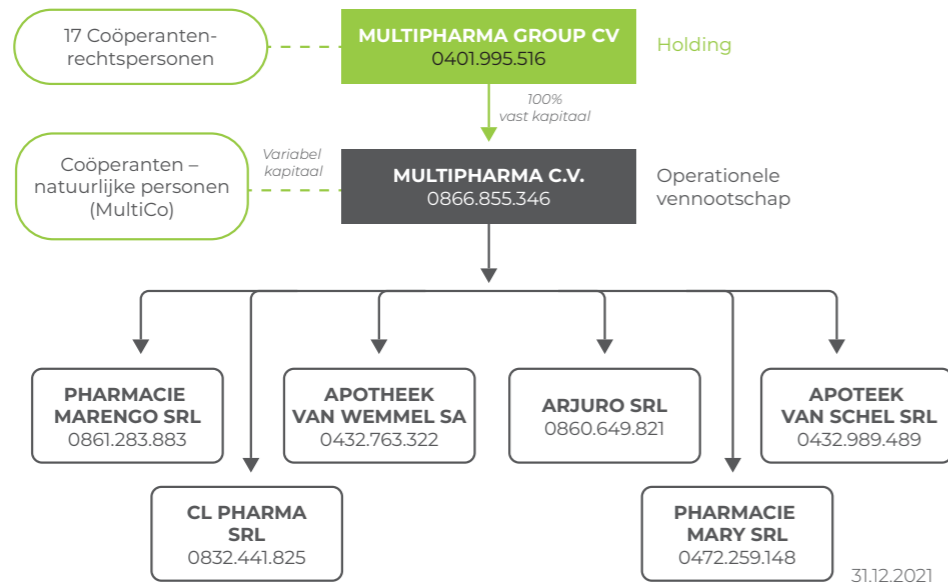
17 Coöperantenrechtspersonen

MULTIPHARMA GROUP CV
0401.995.516

Holding

100%
vast kapitaal

Coöperanten – natuurlijke personen (MultiCo)

Variabel kapitaal

MULTIPHARMA C.V.
0866.855.346

Operationele vennootschap

PHARMACIE MARENGO SRL
0861.283.883

APOTHEEK VAN WEMMEL SA
0432.763.322

ARJURO SRL
0860.649.821

APOTEEK VAN SCHEL SRL
0432.989.489

CL PHARMA SRL
0832.441.825

PHARMACIE MARY SRL
0472.259.148

31.12.2021